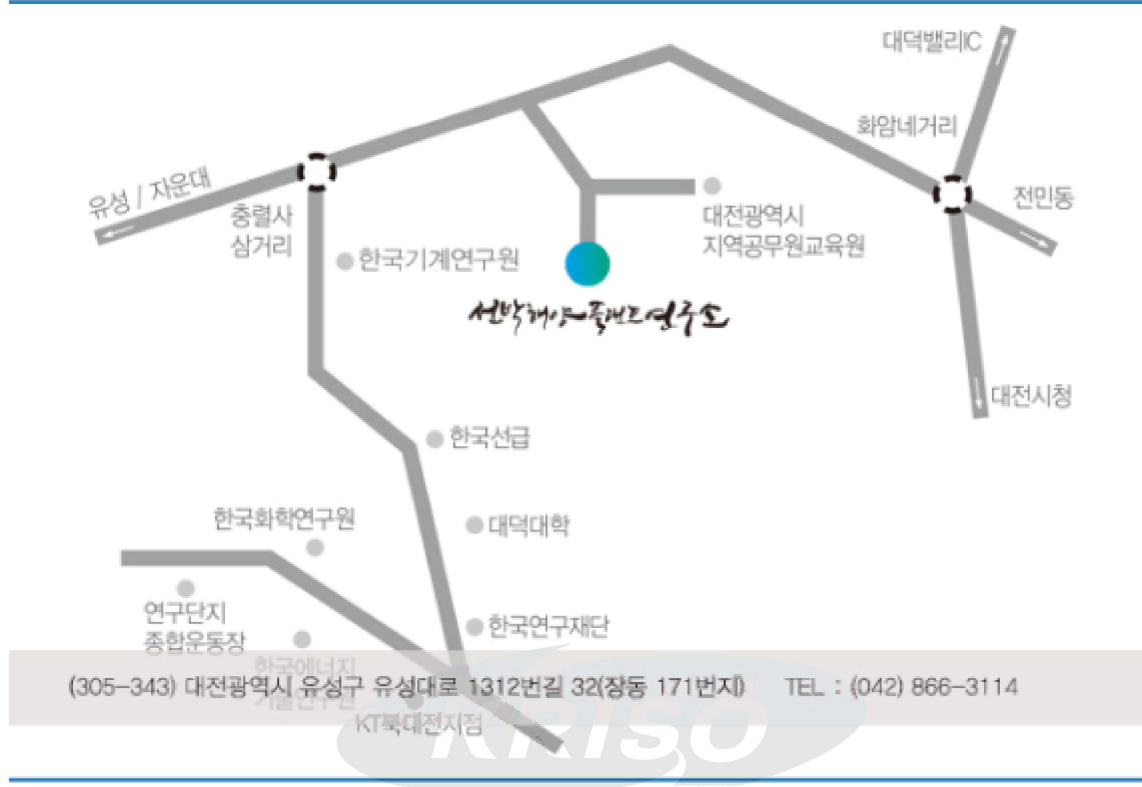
대덕밸리IC

화암네거리

유성 / 자운대

충렬사 삼거리

전민동

대전광역시 지역공무원교육원

한국기계연구원

선박해양플랜트연구소

대전시청

한국선급

한국화학연구원

대덕대학

연구단지 종합운동장

한국연구재단

한국에너지 기술연구원

(305-343) 대전광역시 유성구 유성대로 1312번길 32(장동 171번지) TEL : (042) 866-3114

KT북대전지점

KRISO